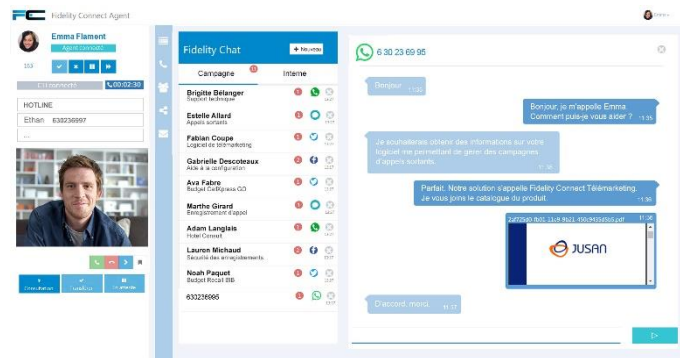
FC Fidelity Connect Agent

Emma Flament
Agent connecté
153

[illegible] 00:02:30

HOTLINE
Ethan 630236997
...

Consultation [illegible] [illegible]

Fidelity Chat
+ Nouveau
Campagne
Interne

Brigitte Bélanger
Support technique
Estelle Allard
Appels sortants
Fabian Coupe
Logiciel de télémarketing
Gabrielle Descoteaux
Aide à la configuration
Ava Fabre
Budget CallExpress CO
Marthe Girard
Enregistrement d'appel
Adam Langlais
Hotel Conseil
Lauron Michaud
Sécurité des enregistrements
Noah Paquet
Budget Recall BB
630236995

6 30 23 69 95

Bonjour
11:35
Bonjour, je m'appelle Emma. Comment puis-je vous aider ?
11:35
Je souhaiterais obtenir des informations sur votre logiciel me permettant de gérer des campagnes d'appels sortants.
11:35
Parfait. Notre solution s'appelle Fidelity Connect Télémarketing. Je vous joins le catalogue du produit.
11:36
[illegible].pdf
JUSAN
D'accord, merci.
11:37